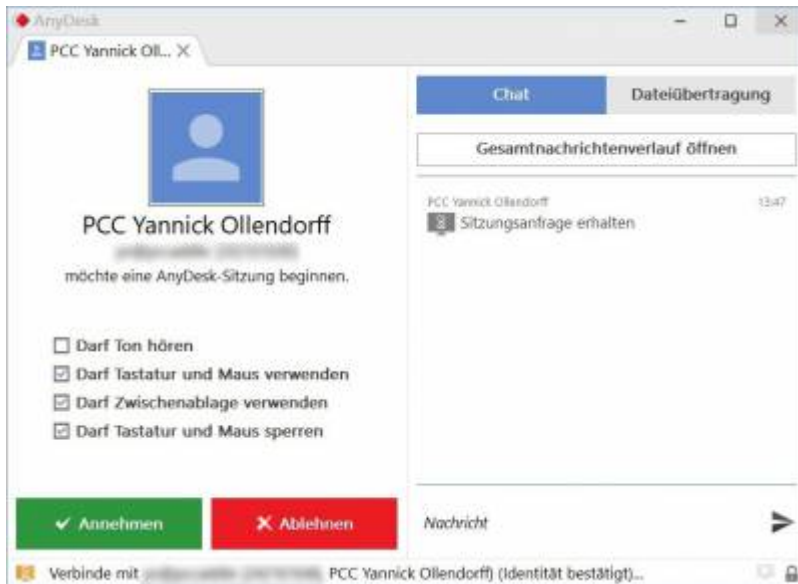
AnyDesk

PCC Yannick Oll...

PCC Yannick Ollendorff

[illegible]

möchte eine AnyDesk-Sitzung beginnen.

☐ Darf Ton hören
☑ Darf Tastatur und Maus verwenden
☑ Darf Zwischenablage verwenden
☑ Darf Tastatur und Maus sperren

✔ Annehmen
✖ Ablehnen

Chat
Dateiübertragung

Gesamtnachrichtenverlauf öffnen

PCC Yannick Ollendorff
13:47
Sitzungsanfrage erhalten

Nachricht

Verbinde mit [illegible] PCC Yannick Ollendorff) (Identität bestätigt)...